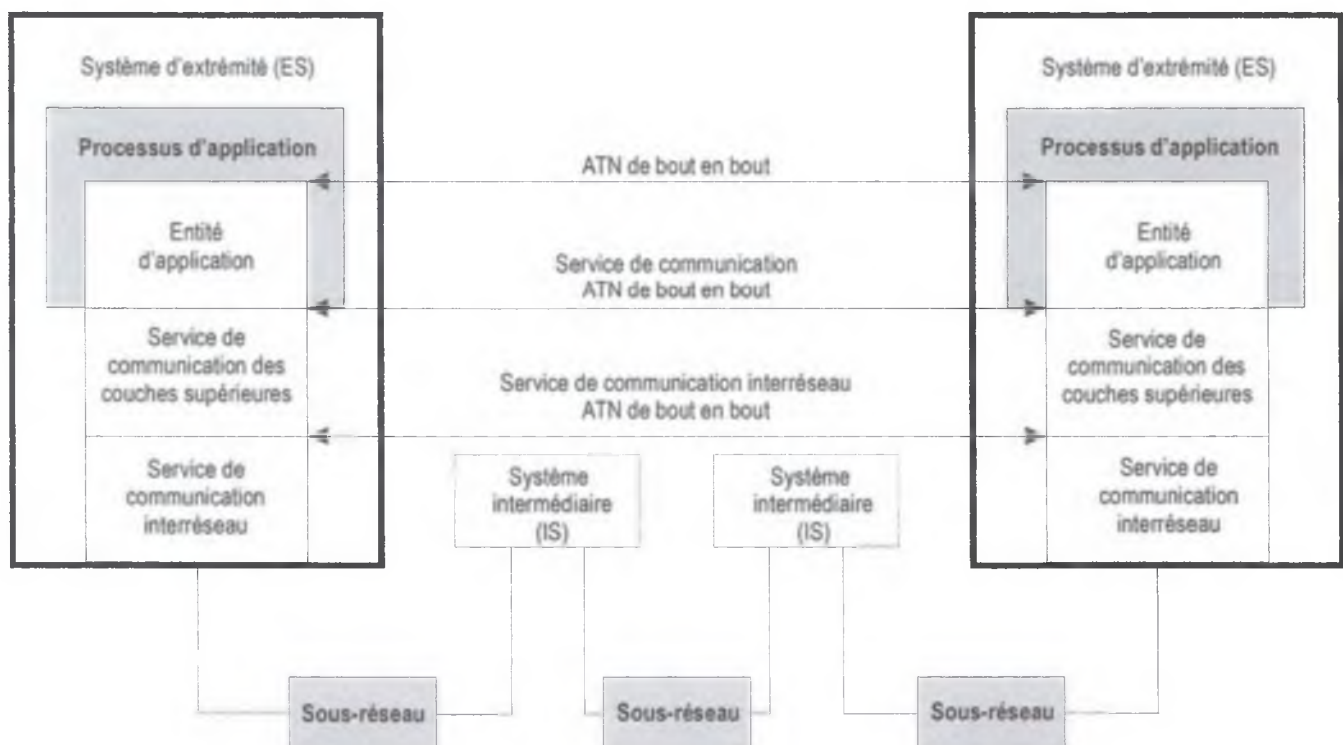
Système d'extrémité (ES)

Processus d'application

Entité d'application

Service de communication des couches supérieures

Service de communication interréseau

ATN de bout en bout

Service de communication ATN de bout en bout

Service de communication interréseau ATN de bout en bout

Système intermédiaire (IS)

Système intermédiaire (IS)

Système d'extrémité (ES)

Processus d'application

Entité d'application

Service de communication des couches supérieures

Service de communication interréseau

Sous-réseau

Sous-réseau

Sous-réseau